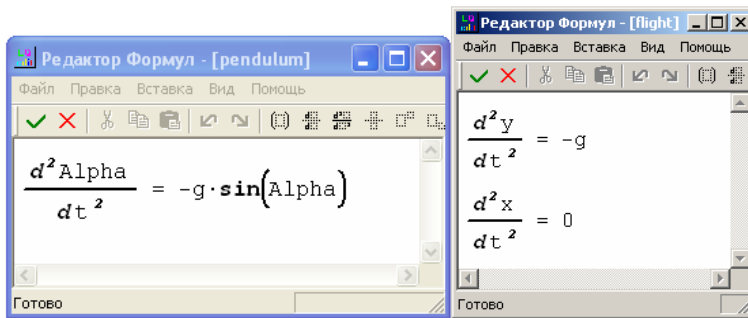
Редактор Формул - [pendulum]

Файл Правка Вставка Вид Помощь

$\frac{d^2 Alpha}{d t^2} = -g \cdot \mathbf{sin}(Alpha)$

Готово

Редактор Формул - [flight]

Файл Правка Вставка Вид Помощь

$\frac{d^2 y}{d t^2} = -g$

$\frac{d^2 x}{d t^2} = 0$

Готово